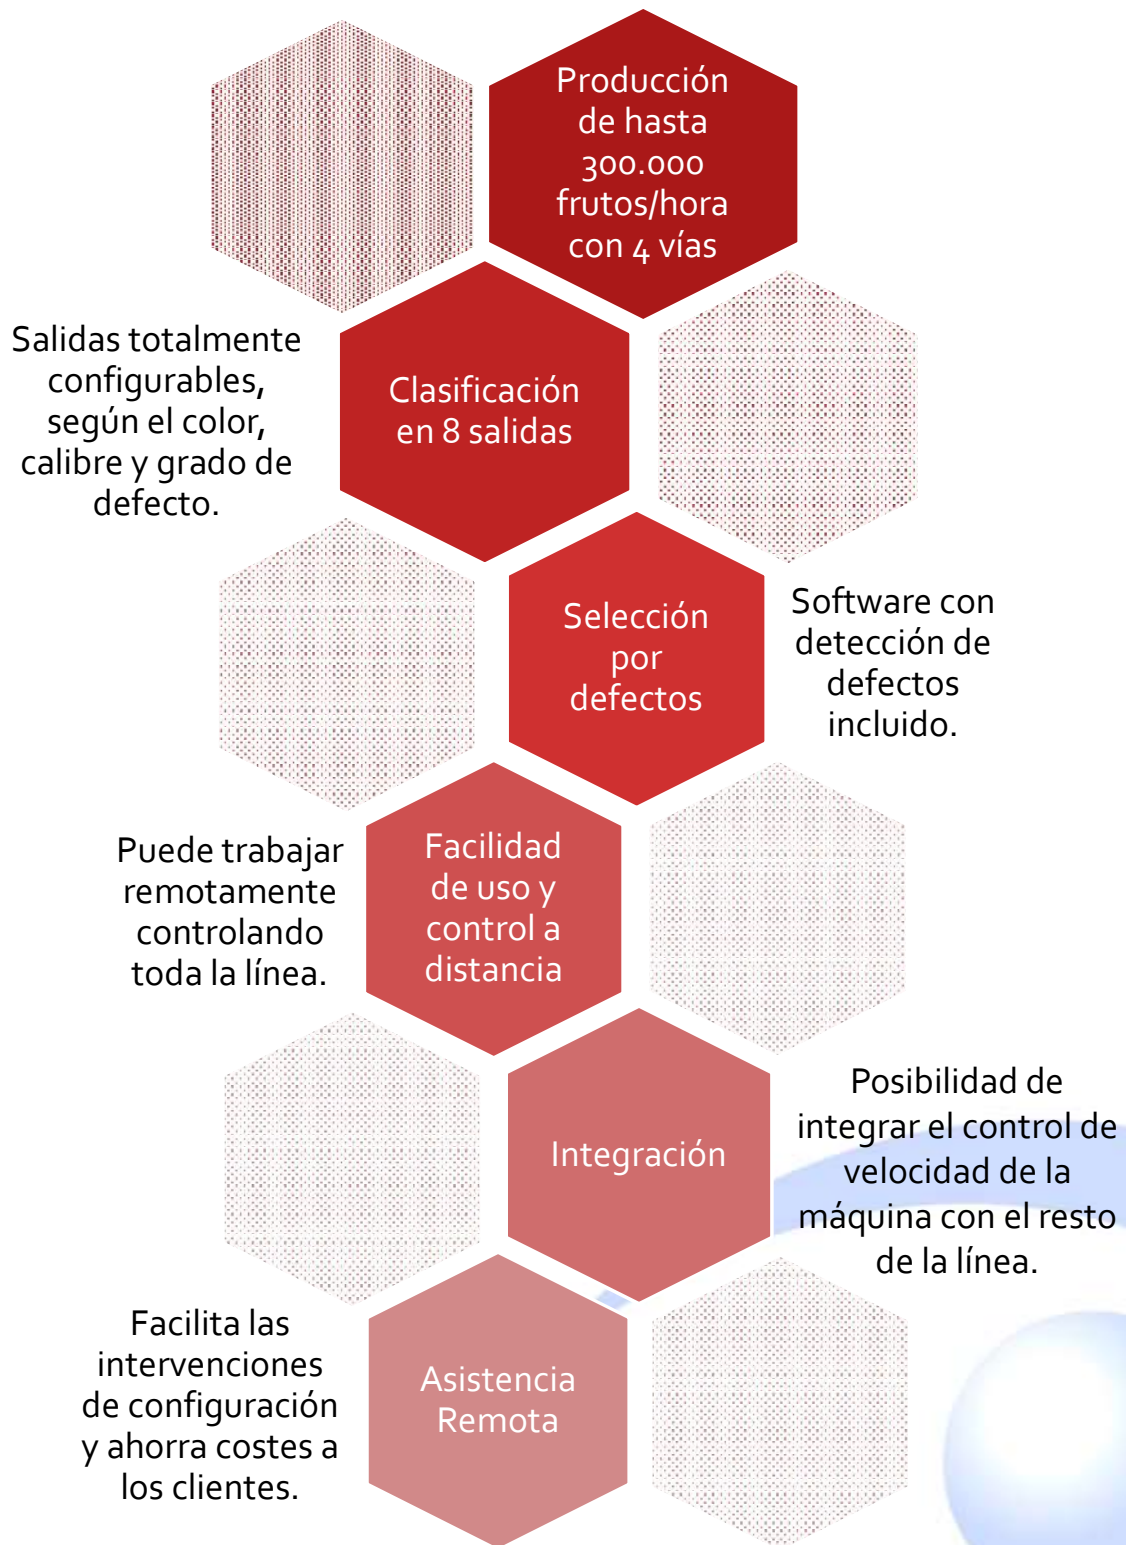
Producción de hasta 300.000 frutos/hora con 4 vías

Salidas totalmente configurables, según el color, calibre y grado de defecto.

Clasificación en 8 salidas

Selección por defectos

Software con detección de defectos incluido.

Puede trabajar remotamente controlando toda la línea.

Facilidad de uso y control a distancia

Integración

Posibilidad de integrar el control de velocidad de la máquina con el resto de la línea.

Facilita las intervenciones de configuración y ahorra costes a los clientes.

Asistencia Remota